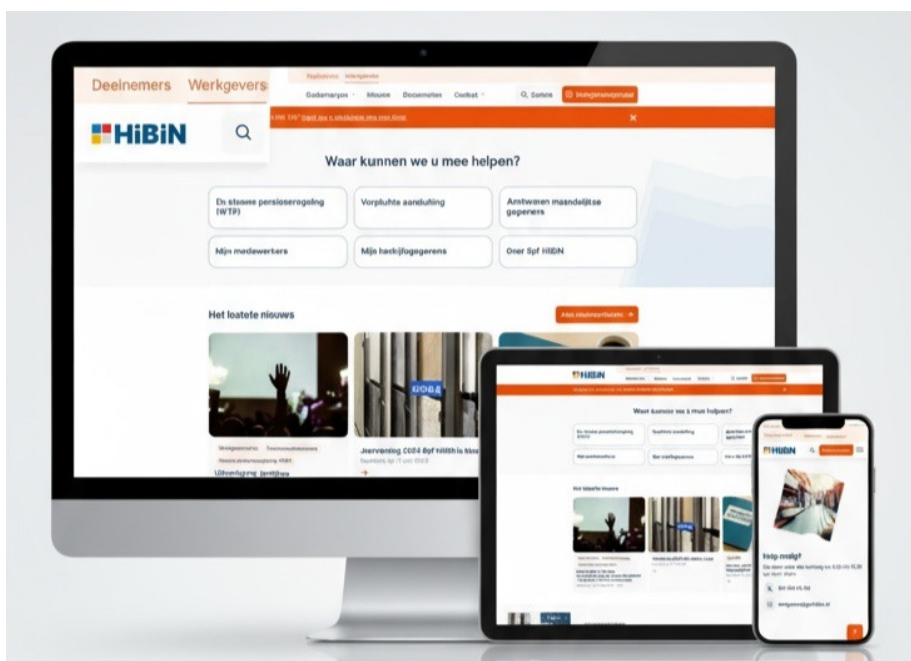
Deelnemers Werkgevers

HiBiN

Deelnemers Werkgevers

Gedamarpos Mouse Documeten Contact

Q Zoeken

Werkgeversportaal

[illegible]

Waar kunnen we u mee helpen?

En nieuwe pensioenregeling (WTP)

Verplichte aanduiding

Antwoorden maandelijkse gegevens

Mijn medewerkers

Mijn hacktijfogegerens

Over Spf HiBiN

Het laatste nieuws

Alle nieuwsberichten

Jaarverslag 2024 Spf HiBiN is klaar

Uitvoering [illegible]

HiBiN

Waar kunnen we u helpen?

Het laatste nieuws

HiBiN

Hulp nodig?